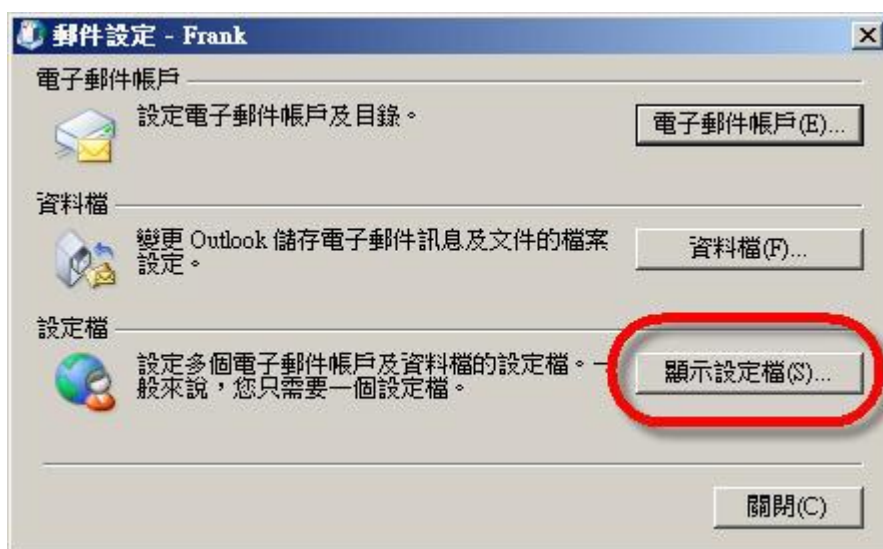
郵件設定 - Frank

電子郵件帳戶

設定電子郵件帳戶及目錄。

電子郵件帳戶(E)...

資料檔

變更 Outlook 儲存電子郵件訊息及文件的檔案設定。

資料檔(F)...

設定檔

設定多個電子郵件帳戶及資料檔的設定檔。一般來說，您只需要一個設定檔。

顯示設定檔(S)...

關閉(C)